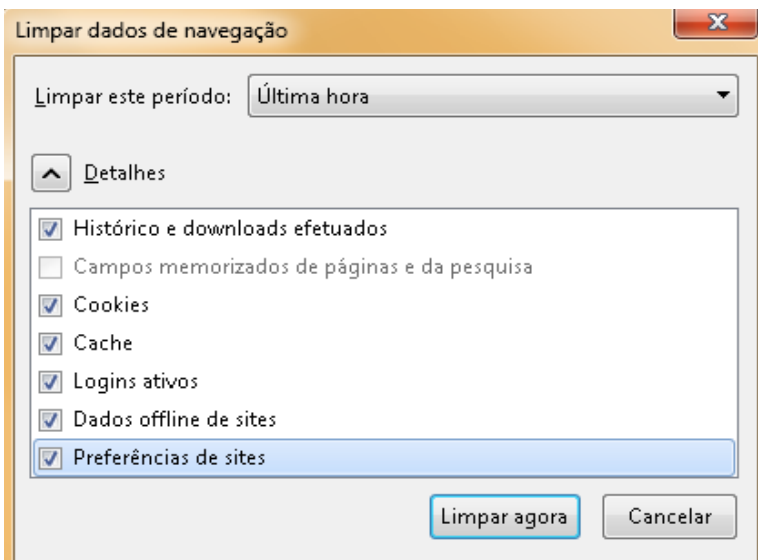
Limpar dados de navegação

Limpar este período: Última hora

Detalhes

Histórico e downloads efetuados
Campos memorizados de páginas e da pesquisa
Cookies
Cache
Logins ativos
Dados offline de sites
Preferências de sites

Limpar agora
Cancelar